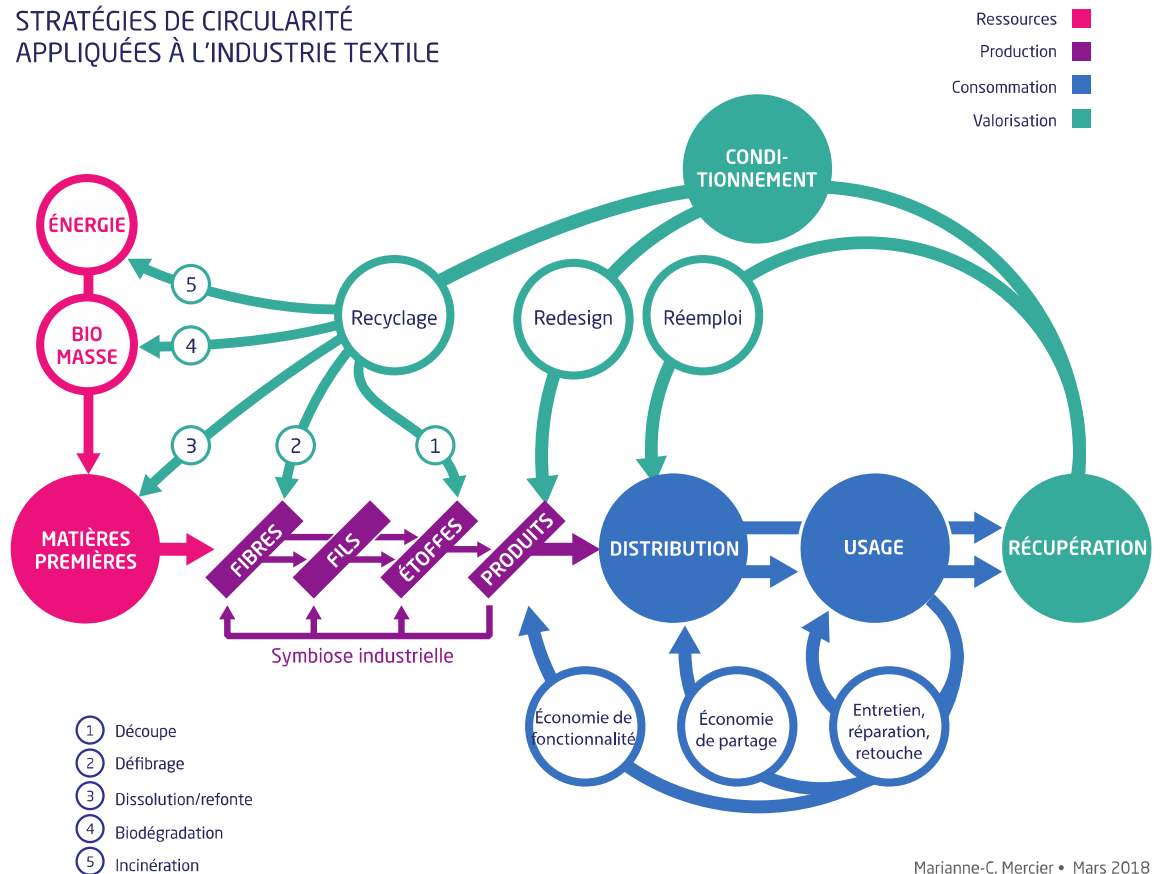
STRATÉGIES DE CIRCULARITÉ
APPLIQUÉES À L'INDUSTRIE TEXTILE

Ressources
Production
Consommation
Valorisation

CONDI-
TIONNEMENT

ÉNERGIE

5

Recyclage

Redesign

Réemploi

BIO
MASSE

4

3

2

1

MATIÈRES
PREMIÈRES

FIBRES

FILS

ÉTOFFES

PRODUITS

DISTRIBUTION

USAGE

RÉCUPÉRATION

Symbiose industrielle

Économie de fonctionnalité

Économie de partage

Entretien, réparation, retouche

1 Découpe
2 Défibrage
3 Dissolution/refonte
4 Biodégradation
5 Incinération

Marianne-C. Mercier • Mars 2018